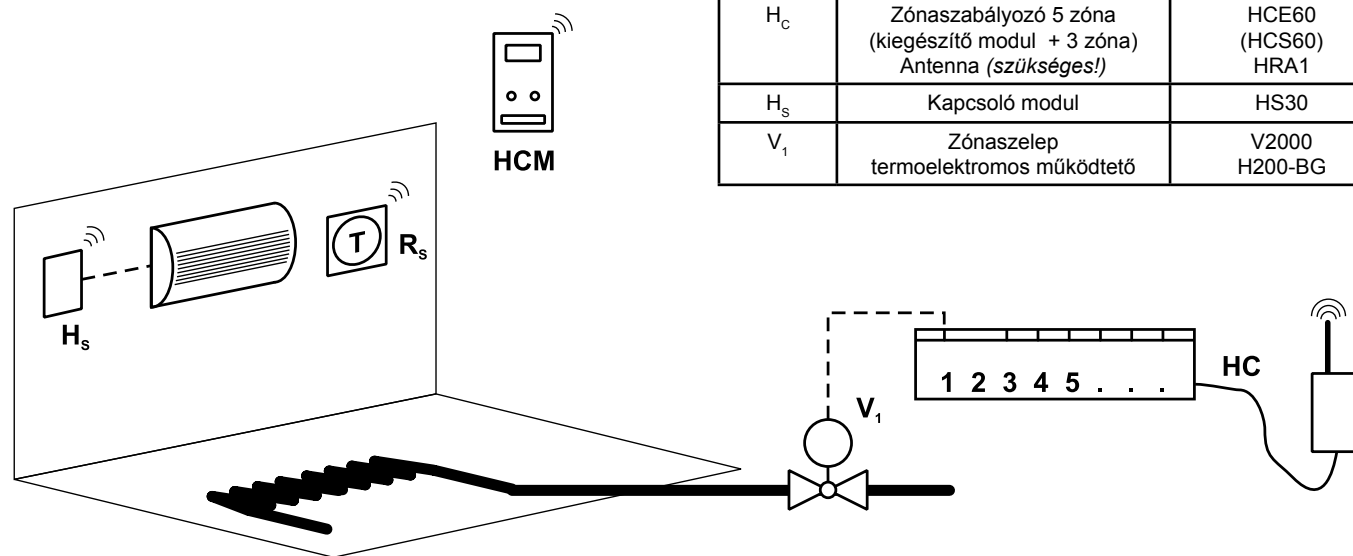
| $H_C$ | Zónaszabályozó 5 zóna (kiegészítő modul + 3 zóna) Antenna *(szükséges!)* | HCE60 (HCS60) HRA1 |
|---|---|---|
| $H_S$ | Kapcsoló modul | HS30 |
| $V_1$ | Zónaszelep termoelektromos működtető | V2000 H200-BG |

HCM

T

$R_S$

$H_S$

1 2 3 4 5 . . .

HC

$V_1$